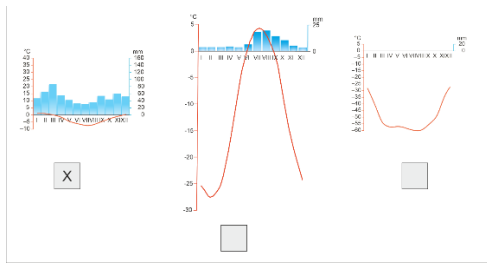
°C
40
35
30
25
20
15
10
5
0
-5
-10
mm
160
140
120
100
80
60
40
20
0
I II III IV V VI VII VIII IX X XI XII

X

°C
5
0
-5
-10
-15
-20
-25
-30
mm
25
0
I II III IV V VI VII VIII IX X XI XII

°C
5
0
-5
-10
-15
-20
-25
-30
-35
-40
-45
-50
-55
-60
mm
25
0
I II III IV V VI VII VIII IX X XI XII